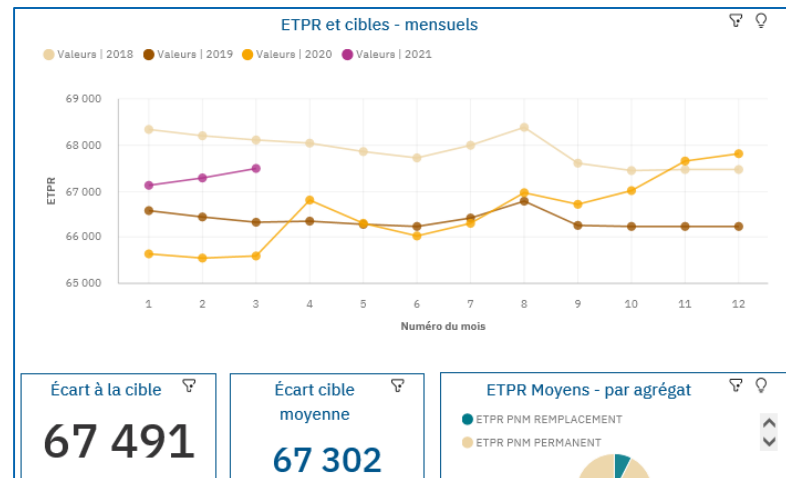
ETPR et cibles - mensuels

Valeurs | 2018 Valeurs | 2019 Valeurs | 2020 Valeurs | 2021

69 000
68 000
67 000
66 000
65 000

ETPR

1 2 3 4 5 6 7 8 9 10 11 12

Numéro du mois

Écart à la cible

67 491

Écart cible moyenne

67 302

ETPR Moyens - par agrégat

ETPR PNM REMPLACEMENT
ETPR PNM PERMANENT